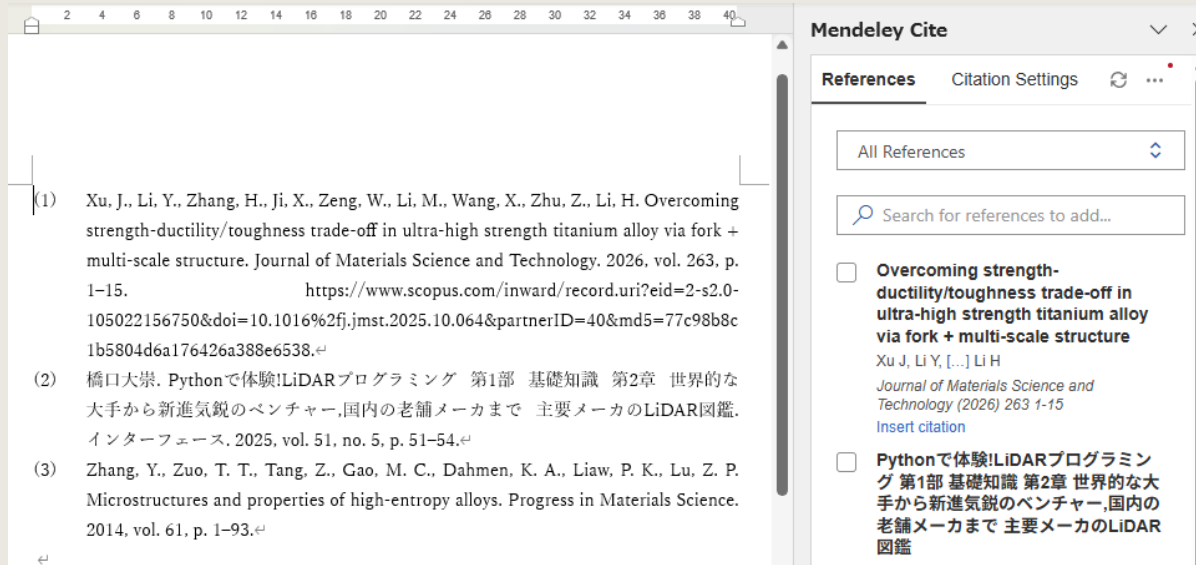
2 4 6 8 10 12 14 16 18 20 22 24 26 28 30 32 34 36 38 40

(1) Xu, J., Li, Y., Zhang, H., Ji, X., Zeng, W., Li, M., Wang, X., Zhu, Z., Li, H. Overcoming strength-ductility/toughness trade-off in ultra-high strength titanium alloy via fork + multi-scale structure. Journal of Materials Science and Technology. 2026, vol. 263, p. 1–15. https://www.scopus.com/inward/record.uri?eid=2-s2.0-105022156750&doi=10.1016%2fj.jmst.2025.10.064&partnerID=40&md5=77c98b8c1b5804d6a176426a388e6538.↵

(2) 橋口大崇. Pythonで体験!LiDARプログラミング 第1部 基礎知識 第2章 世界的な大手から新進気鋭のベンチャー,国内の老舗メーカまで 主要メーカのLiDAR図鑑. インターフェース. 2025, vol. 51, no. 5, p. 51–54.↵

(3) Zhang, Y., Zuo, T. T., Tang, Z., Gao, M. C., Dahmen, K. A., Liaw, P. K., Lu, Z. P. Microstructures and properties of high-entropy alloys. Progress in Materials Science. 2014, vol. 61, p. 1–93.↵

↵

Mendeley Cite

References Citation Settings

All References

Search for references to add...

Overcoming strength-ductility/toughness trade-off in ultra-high strength titanium alloy via fork + multi-scale structure
Xu J, Li Y, [...] Li H
Journal of Materials Science and Technology (2026) 263 1-15
Insert citation

Pythonで体験!LiDARプログラミング 第1部 基礎知識 第2章 世界的な大手から新進気鋭のベンチャー,国内の老舗メーカまで 主要メーカのLiDAR図鑑